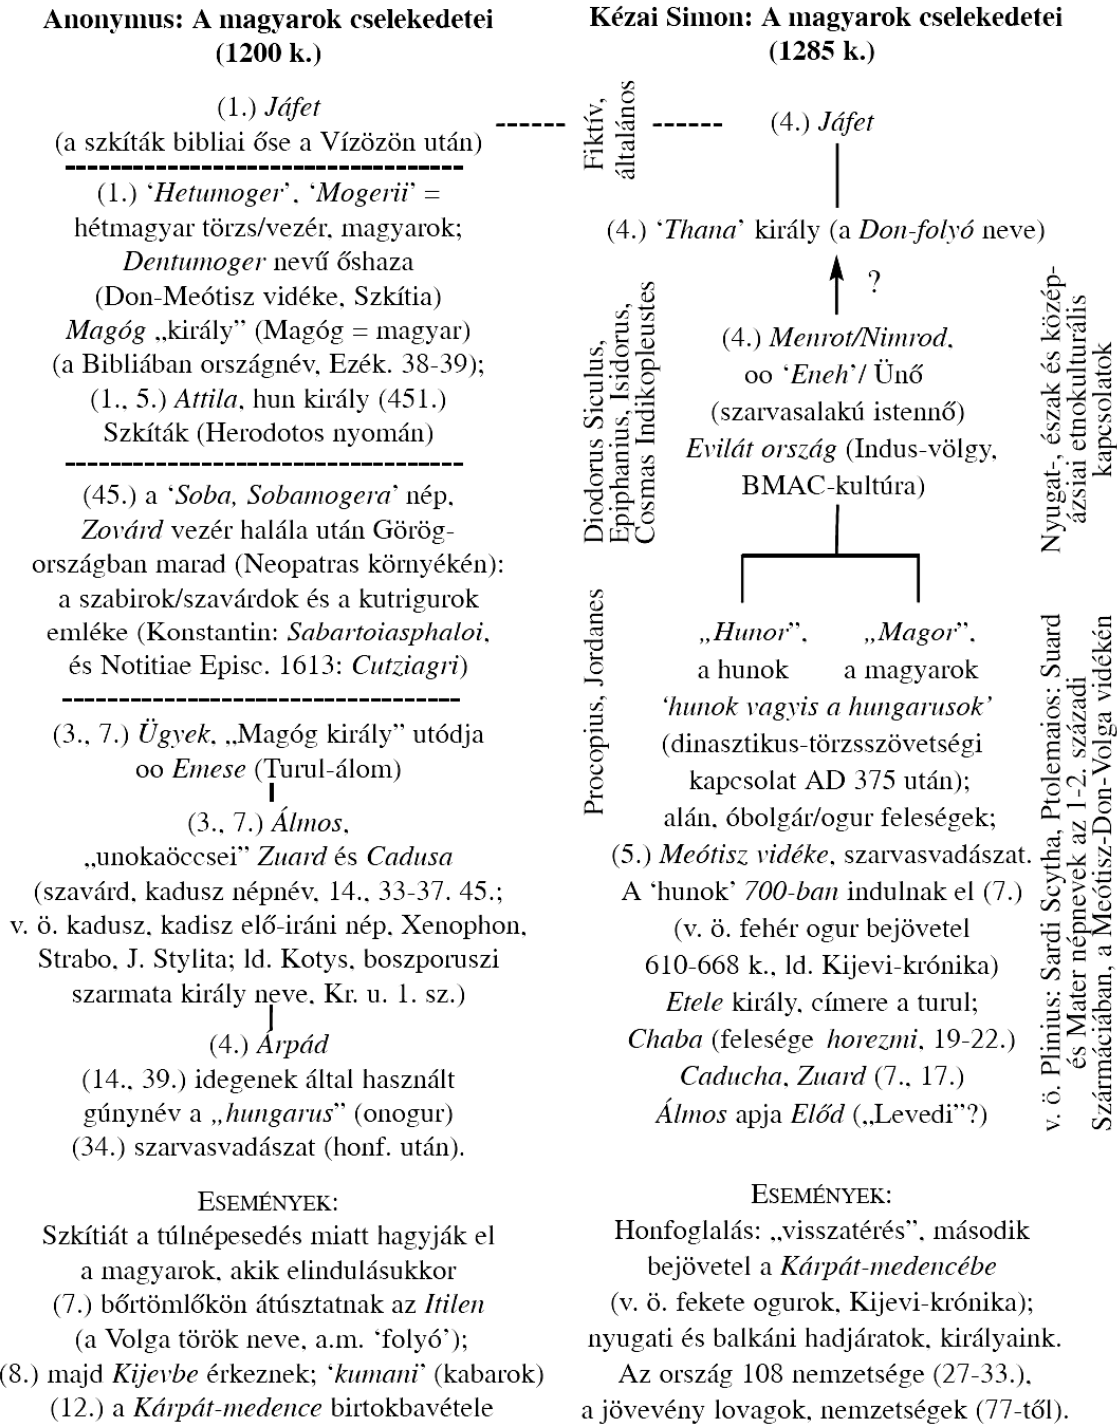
**Anonymus: A magyarok cselekedetei (1200 k.)**

(1.) *Jáfet*
(a szkíták bibliai őse a Vízözön után)

(1.) '*Hetumoger*', '*Mogerii*' = hétmagyar törzs/vezér, magyarok; *Dentumoger* nevű őshaza (Don-Meótisz vidéke, Szkítia) *Magóg* „király" (Magóg = magyar) (a Bibliában országnév, Ezék. 38-39); (1., 5.) *Attila*, hun király (451.) Szkíták (Herodotos nyomán)

(45.) a '*Soba, Sobamogera*' nép, *Zovárd* vezér halála után Görögországban marad (Neopatras környékén): a szabirok/szavárdok és a kutrigurok emléke (Konstantin: *Sabartoiasphaloi*, és Notitiae Episc. 1613: *Cutziagri*)

(3., 7.) *Ügyek*, „Magóg király" utódja oo *Emese* (Turul-álom)

(3., 7.) *Álmos*, „unokaöccsei" *Zuard* és *Cadusa* (szavárd, kadusz népnév, 14., 33-37. 45.; v. ö. kadusz, kadisz elő-iráni nép, Xenophon, Strabo, J. Stylita; ld. Kotys, boszporuszi szarmata király neve, Kr. u. 1. sz.)

(4.) *Árpád*
(14., 39.) idegenek által használt gúnynév a „*hungarus*" (onogur)
(34.) szarvasvadászat (honf. után).

ESEMÉNYEK:
Szkítiát a túlnépesedés miatt hagyják el a magyarok, akik elindulásukkor (7.) bőrtömlőkön átúsztatnak az *Itilen* (a Volga török neve, a.m. 'folyó'); (8.) majd *Kijevbe* érkeznek; '*kumani*' (kabarok) (12.) a *Kárpát-medence* birtokbavétele

Fiktív, általános

Diodorus Siculus, Epiphanius, Isidorus, Cosmas Indikopleustes

Procopius, Jordanes

**Kézai Simon: A magyarok cselekedetei (1285 k.)**

(4.) *Jáfet*

(4.) '*Thana*' király (a *Don-folyó* neve)

?

(4.) *Menrot/Nimrod*, oo '*Eneh*'/ Ünő (szarvasalakú istennő) *Evilát ország* (Indus-völgy, BMAC-kultúra)

*„Hunor"*, a hunok
*„Magor"*, a magyarok

*'hunok vagyis a hungarusok'* (dinasztikus-törzsszövetségi kapcsolat AD 375 után); alán, óbolgár/ogur feleségek; (5.) *Meótisz vidéke*, szarvasvadászat. A 'hunok' *700-ban* indulnak el (7.) (v. ö. fehér ogur bejövetel 610-668 k., ld. Kijevi-krónika) *Etele* király, címere a turul; *Chaba* (felesége *horezmi*, 19-22.) *Caducha*, *Zuard* (7., 17.) *Álmos* apja *Előd* („Levedi"?)

ESEMÉNYEK:
Honfoglalás: „visszatérés", második bejövetel a *Kárpát-medencébe* (v. ö. fekete ogurok, Kijevi-krónika); nyugati és balkáni hadjáratok, királyaink. Az ország 108 nemzetsége (27-33.), a jövevény lovagok, nemzetségek (77-től).

Nyugat-, észak és középázsiai etnokulturális kapcsolatok

v. ö. Plinius: Sardi Scytha, Ptolemaios: Suard és Mater népnevek az 1-2. századi Szármáciában, a Meótisz-Don-Volga vidékén